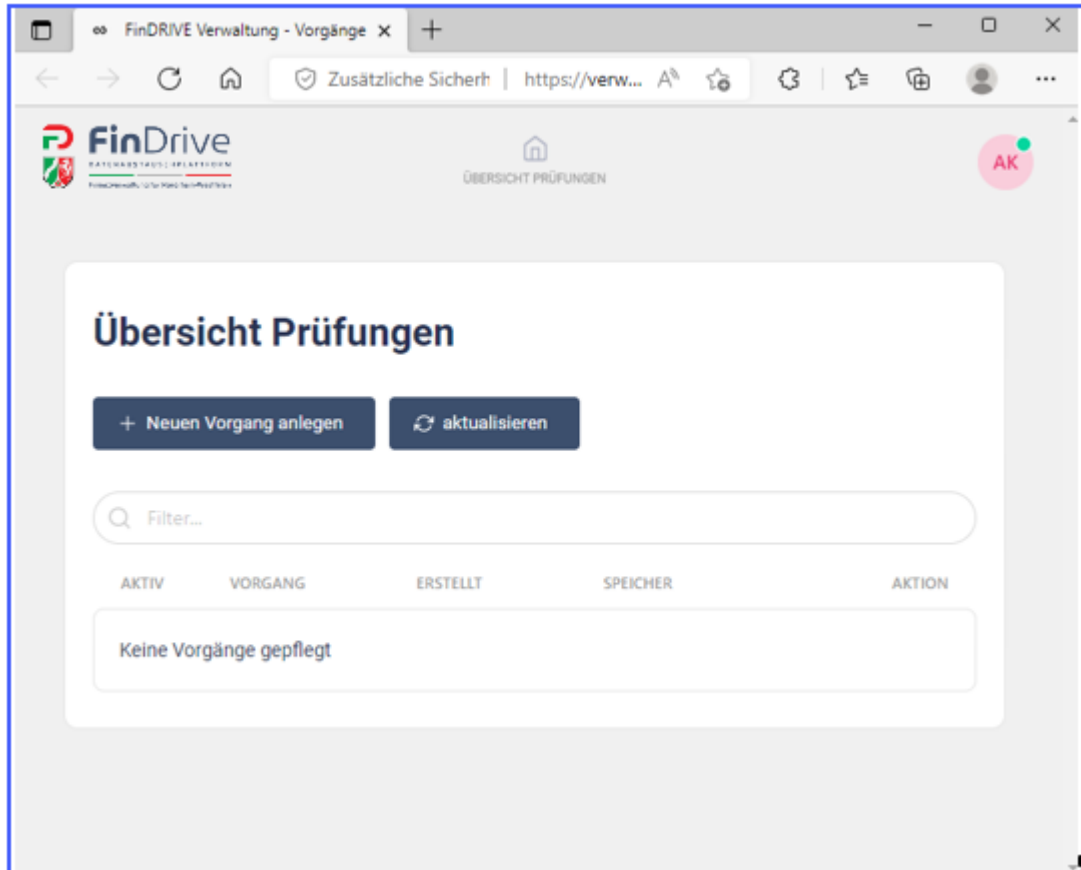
FinDRIVE Verwaltung - Vorgänge ×

Zusätzliche Sicherh | https://verw...

FinDrive
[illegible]
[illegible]

ÜBERSICHT PRÜFUNGEN

AK

Übersicht Prüfungen

+ Neuen Vorgang anlegen

aktualisieren

Filter...

| AKTIV | VORGANG | ERSTELLT | SPEICHER | AKTION |
|---|---|---|---|---|
| Keine Vorgänge gepflegt | | | | |